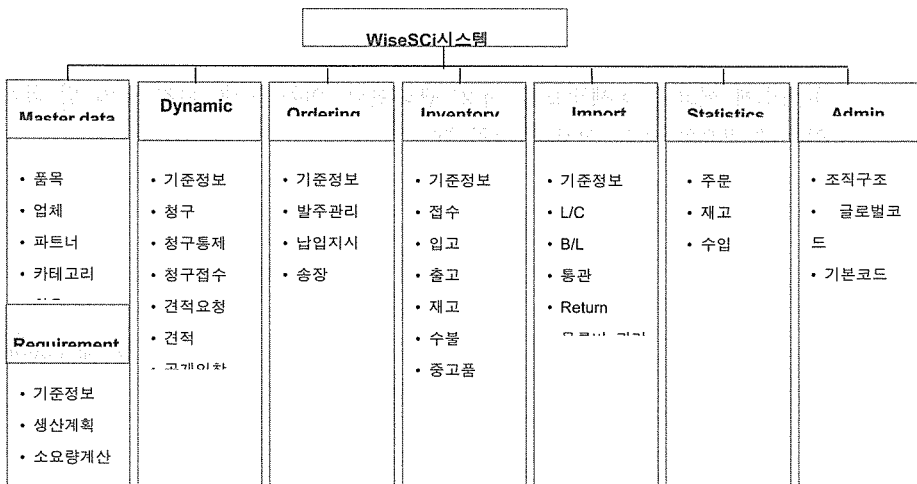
WiseSCi시스템

Master data

• 품목
• 업체
• 파트너
• 카테고리
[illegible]

Requirement

• 기준정보
• 생산계획
• 소요량계산

Dynamic

• 기준정보
• 청구
• 청구통제
• 청구접수
• 견적요청
• 견적
• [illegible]

Ordering

• 기준정보
• 발주관리
• 납입지시
• 송장

Inventory

• 기준정보
• 접수
• 입고
• 출고
• 재고
• 수불
• 중고품

Import

• 기준정보
• L/C
• B/L
• 통관
• Return
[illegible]

Statistics

• 주문
• 재고
• 수입

Admin

• 조직구조
• 글로벌코드
• 기본코드